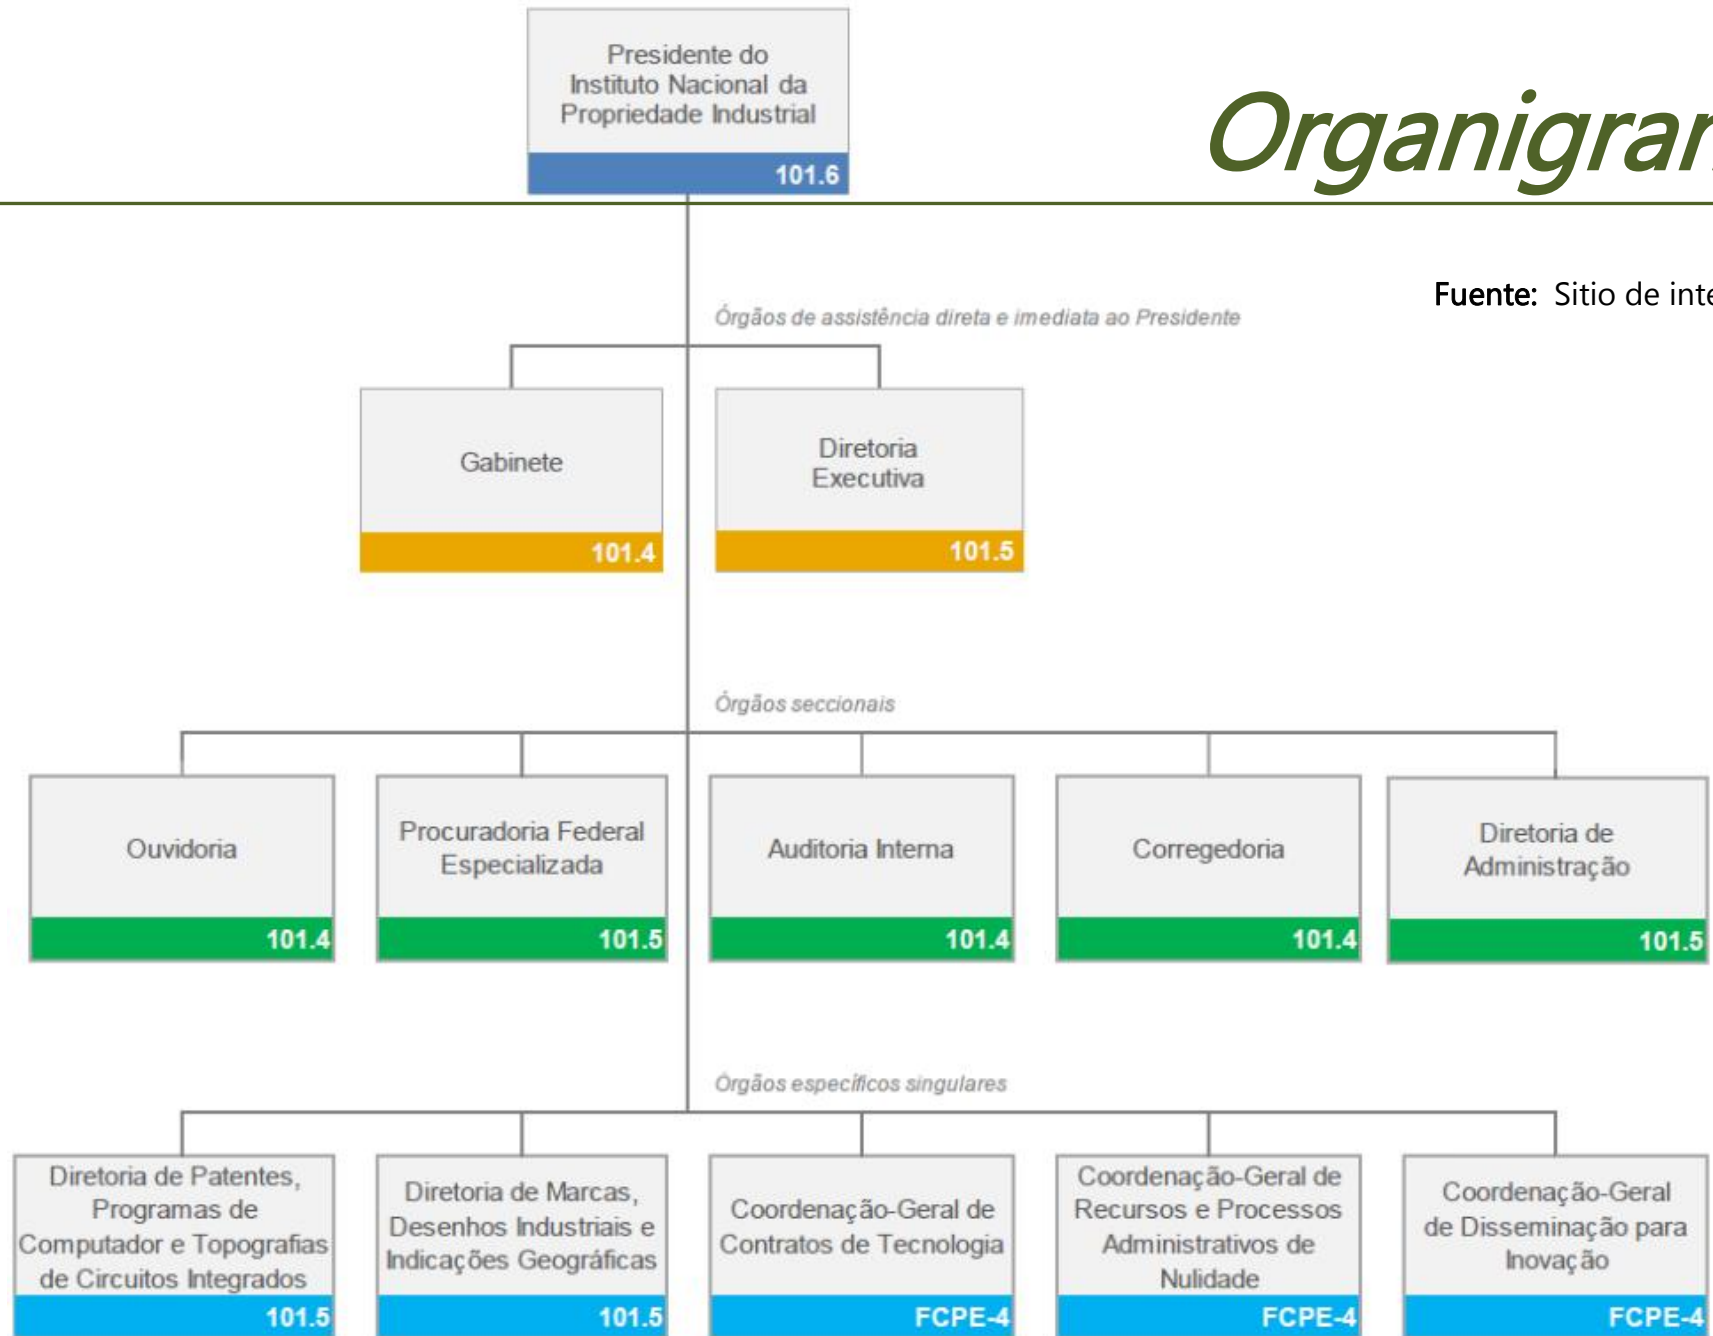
Presidente do Instituto Nacional da Propriedade Industrial
101.6

Organigrar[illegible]

Fuente: Sitio de inte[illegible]

Órgãos de assistência direta e imediata ao Presidente

Gabinete
101.4

Diretoria Executiva
101.5

Órgãos seccionais

Ouvidoria
101.4

Procuradoria Federal Especializada
101.5

Auditoria Interna
101.4

Corregedoria
101.4

Diretoria de Administração
101.5

Órgãos específicos singulares

Diretoria de Patentes, Programas de Computador e Topografias de Circuitos Integrados
101.5

Diretoria de Marcas, Desenhos Industriais e Indicações Geográficas
101.5

Coordenação-Geral de Contratos de Tecnologia
FCPE-4

Coordenação-Geral de Recursos e Processos Administrativos de Nulidade
FCPE-4

Coordenação-Geral de Disseminação para Inovação
FCPE-4